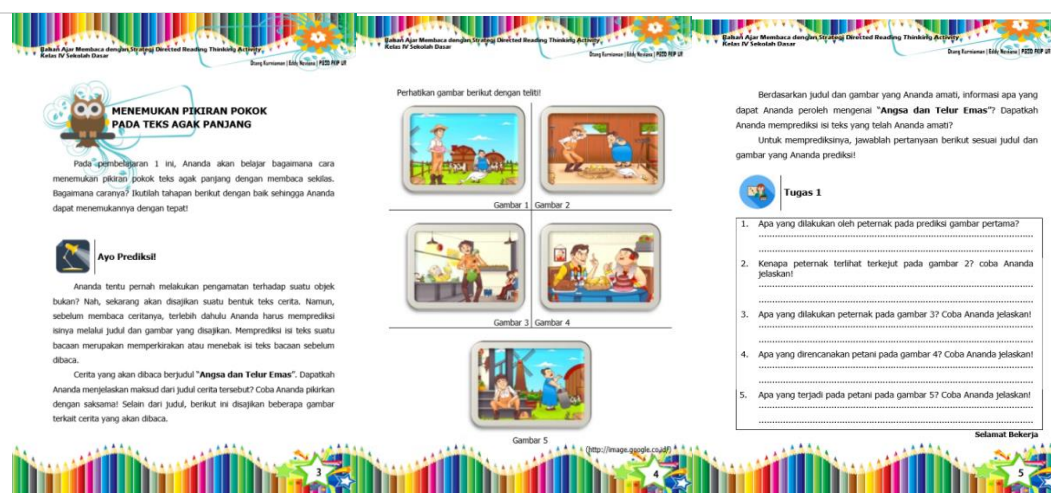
Bahan Ajar Membaca dengan Strategi Directed Reading Thinking Activity
Kelas IV Sekolah Dasar
Diang Kurniawan | Eddy Noviana | PGSD FKIP UR

MENEMUKAN PIKIRAN POKOK PADA TEKS AGAK PANJANG

Pada pembelajaran 1 ini, Ananda akan belajar bagaimana cara menemukan pikiran pokok teks agak panjang dengan membaca sekilas. Bagaimana caranya? Ikutilah tahapan berikut dengan baik sehingga Ananda dapat menemukannya dengan tepat!

Ayo Prediksi!

Ananda tentu pernah melakukan pengamatan terhadap suatu objek bukan? Nah, sekarang akan disajikan suatu bentuk teks cerita. Namun, sebelum membaca ceritanya, terlebih dahulu Ananda harus memprediksi isinya melalui judul dan gambar yang disajikan. Memprediksi isi teks suatu bacaan merupakan memperkirakan atau menebak isi teks bacaan sebelum dibaca.

Cerita yang akan dibaca berjudul "Angsa dan Telur Emas". Dapatkah Ananda menjelaskan maksud dari judul cerita tersebut? Coba Ananda pikirkan dengan saksama! Selain dari judul, berikut ini disajikan beberapa gambar terkait cerita yang akan dibaca.

3

Bahan Ajar Membaca dengan Strategi Directed Reading Thinking Activity
Kelas IV Sekolah Dasar
Diang Kurniawan | Eddy Noviana | PGSD FKIP UR

Perhatikan gambar berikut dengan teliti!

Gambar 1 Gambar 2

Gambar 3 Gambar 4

Gambar 5

(http://image.google.co.id/)

4

Bahan Ajar Membaca dengan Strategi Directed Reading Thinking Activity
Kelas IV Sekolah Dasar
Diang Kurniawan | Eddy Noviana | PGSD FKIP UR

Berdasarkan judul dan gambar yang Ananda amati, informasi apa yang dapat Ananda peroleh mengenai "Angsa dan Telur Emas"? Dapatkah Ananda memprediksi isi teks yang telah Ananda amati?

Untuk memprediksinya, jawablah pertanyaan berikut sesuai judul dan gambar yang Ananda prediksi!

Tugas 1

1. Apa yang dilakukan oleh peternak pada prediksi gambar pertama?
..........
..........
2. Kenapa peternak terlihat terkejut pada gambar 2? coba Ananda jelaskan!
..........
..........
3. Apa yang dilakukan peternak pada gambar 3? Coba Ananda jelaskan!
..........
..........
4. Apa yang direncanakan petani pada gambar 4? Coba Ananda jelaskan!
..........
..........
5. Apa yang terjadi pada petani pada gambar 5? Coba Ananda jelaskan!
..........
..........

Selamat Bekerja

5